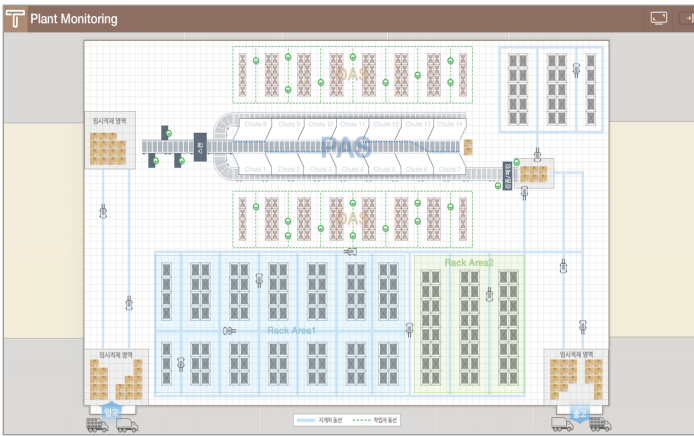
Plant Monitoring

임시적재 영역

PAS

Chute 8
Chute 9
Chute 10
Chute 11
Chute 12
Chute 13
Chute 14

Chute 1
Chute 2
Chute 3
Chute 4
Chute 5
Chute 6
Chute 7

PAS

PAS

Rack Area2

Rack Area1

임시적재 영역

임시적재 영역

입고

출고

지게차 동선
작업자 동선